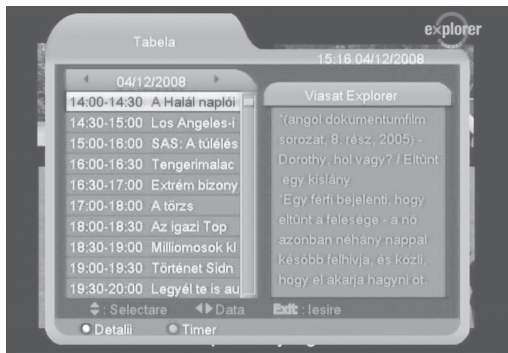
explorer

Tabela

15:16 04/12/2008

04/12/2008

14:00-14:30 A Halál naplói
14:30-15:00 Los Angeles-i
15:00-16:00 SAS: A túlélés
16:00-16:30 Tengerimalac
16:30-17:00 Extrém bizony
17:00-18:00 A törzs
18:00-18:30 Az igazi Top
18:30-19:00 Milliomosok kl
19:00-19:30 Történet Sidn
19:30-20:00 Legyél te is au

Viasat Explorer

"(angol dokumentumfilm sorozat, 8. rész, 2005) - Dorothy, hol vagy? / Eltűnt egy kislány
"Egy férfi bejelenti, hogy eltűnt a felesége - a nő azonban néhány nappal később felhívja, és közli, hogy el akarja hagyni őt.

: Selectare
Data
Exit : Iesire

Detalii
Timer